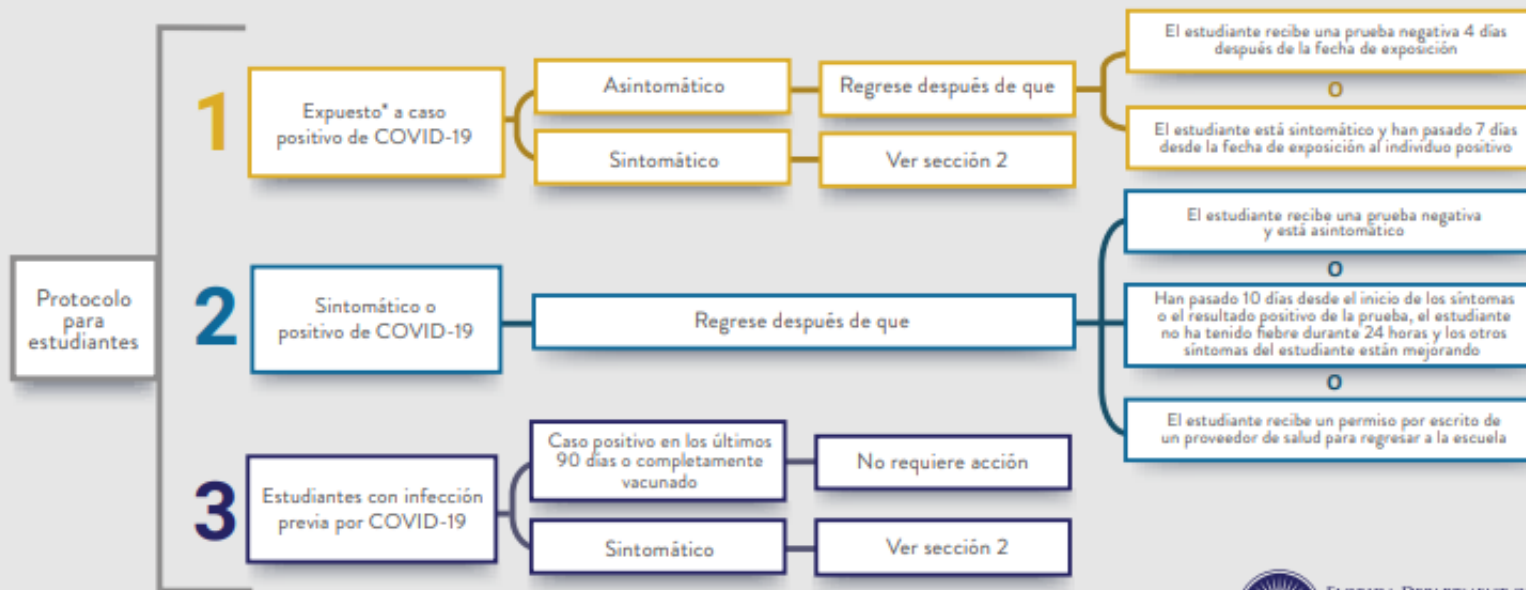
Protocolo para estudiantes

1

Expuesto* a caso positivo de COVID-19

Asintomático

Regrese después de que

El estudiante recibe una prueba negativa 4 días después de la fecha de exposición

O

El estudiante está sintomático y han pasado 7 días desde la fecha de exposición al individuo positivo

Sintomático

Ver sección 2

2

Sintomático o positivo de COVID-19

Regrese después de que

El estudiante recibe una prueba negativa y está asintomático

O

Han pasado 10 días desde el inicio de los síntomas o el resultado positivo de la prueba, el estudiante no ha tenido fiebre durante 24 horas y los otros síntomas del estudiante están mejorando

O

El estudiante recibe un permiso por escrito de un proveedor de salud para regresar a la escuela

3

Estudiantes con infección previa por COVID-19

Caso positivo en los últimos 90 días o completamente vacunado

No requiere acción

Sintomático

Ver sección 2

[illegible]